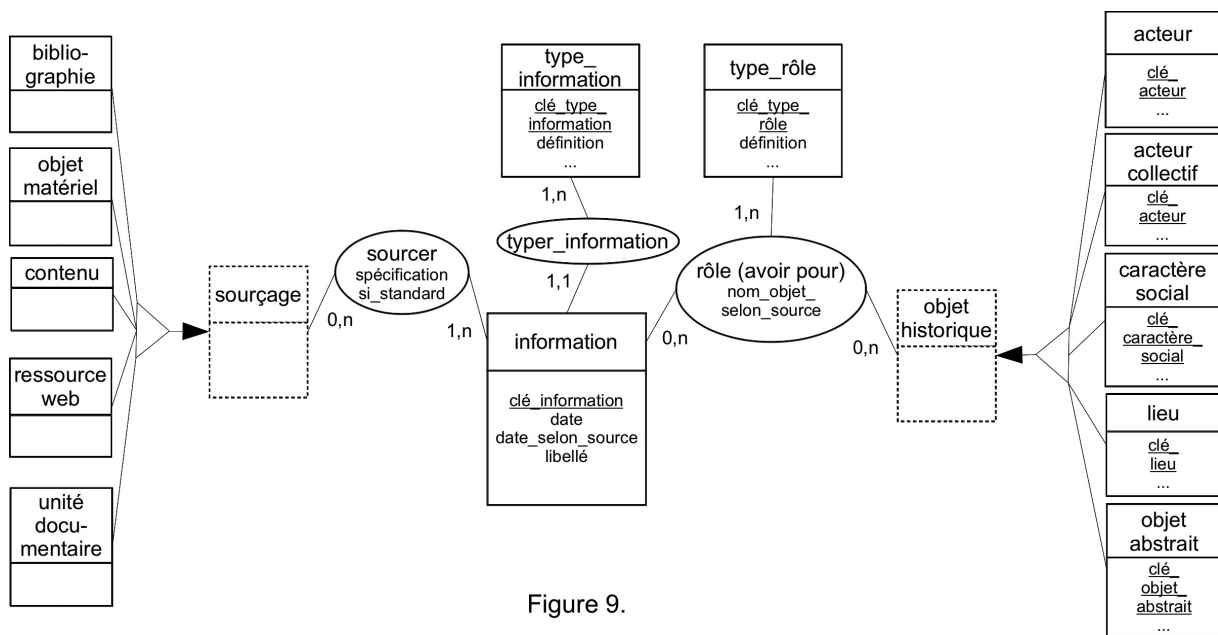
bibliographie

objet matériel

contenu

ressource web

unité documentaire

sourçage

0,n

sourcer
spécification
si_standard

1,n

type_information
clé_type_information
définition
...

1,n

typer_information

1,1

information
clé_information
date
date_selon_source
libellé

0,n

type_rôle
clé_type_rôle
définition
...

1,n

rôle (avoir pour)
nom_objet_selon_source

0,n

objet historique

acteur
clé_acteur
...

acteur collectif
clé_acteur
...

caractère social
clé_caractère_social
...

lieu
clé_lieu
...

objet abstrait
clé_objet_abstrait
...

Figure 9.